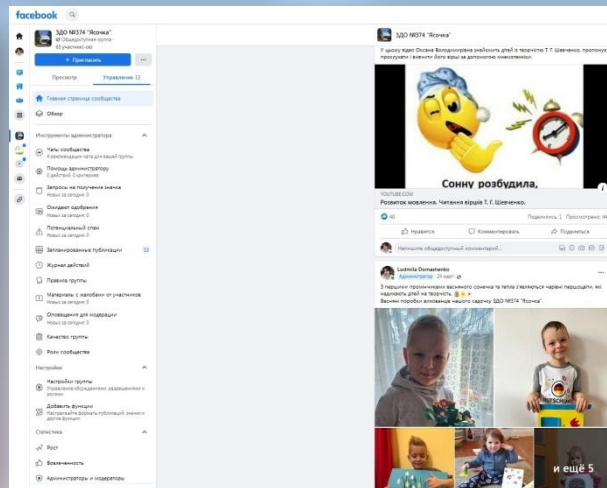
facebook

ЗДО №374 "Ясочка"
Объединённая группа
65 участник(-ов)

+ Пригласить

Просмотр
Управление 12

Главная страница сообщества
Обзор

Инструменты администратора
Чаты сообщества
4 рекомендации чата для вашей группы
Помощь администратору
0 действий, 0 критериев
Запросы на получение значка
Новых за сегодня: 0
Ожидают одобрения
Новых за сегодня: 0
Потенциальный спам
Новых за сегодня: 0
Запланированные публикации
Журнал действий
Правила группы
Материалы с жалобами от участников
Новых за сегодня: 0
Оповещения для модерации
Новых за сегодня: 0
Качество группы
Роли сообщества

Настройки
Настройки группы
Управление обсуждениями, разрешениями и ролями
Добавить функции
Настраивайте форматы публикаций, значки и другие функции

Статистика
Рост
Вовлеченность
Администраторы и модераторы

ЗДО №374 "Ясочка"
У цьому відео Оксана Володимирівна знайомить дітей з творчістю Т.Г. Шевченко, пропонує прослухати і вивчити його вірші за допомогою мнемотехніки.

Сонну розбудила,

YOUTUBE.COM
Розвиток мовлення. Читання віршів Т. Г. Шевченко.

40
Поделились: 1 Просмотрено: 44
Нравится
Комментировать
Поделиться
Напишите общедоступный комментарий...

Ludmila Domashenko
Администратор · 24 март
З першими промінчиками весняного сонечка та тепла з'являються чарівні першоцвіти, які надихають дітей на творчість.
Весняні порадки вихованців нашого садочку ЗДО №374 "Ясочка".

и ещё 5